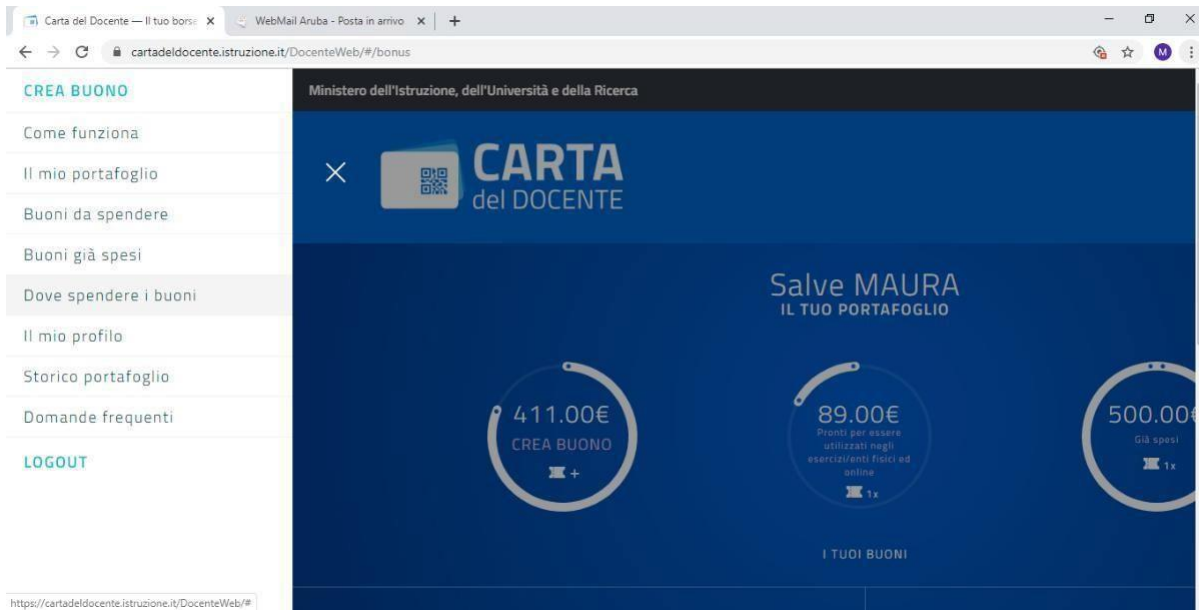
Carta del Docente — Il tuo borsa ×
WebMail Aruba - Posta in arrivo ×
+

cartadeldocente.istruzione.it/DocenteWeb/#/bonus

M

CREA BUONO
Come funziona
Il mio portafoglio
Buoni da spendere
Buoni già spesi
Dove spendere i buoni
Il mio profilo
Storico portafoglio
Domande frequenti
LOGOUT

Ministero dell'Istruzione, dell'Università e della Ricerca

×

CARTA
del DOCENTE

Salve MAURA
IL TUO PORTAFOGLIO

411.00€
CREA BUONO
+

89.00€
Pronti per essere utilizzati negli esercizi/enti fisici ed online
1x

500.00€
Già spesi
1x

I TUOI BUONI

https://cartadeldocente.istruzione.it/DocenteWeb/#